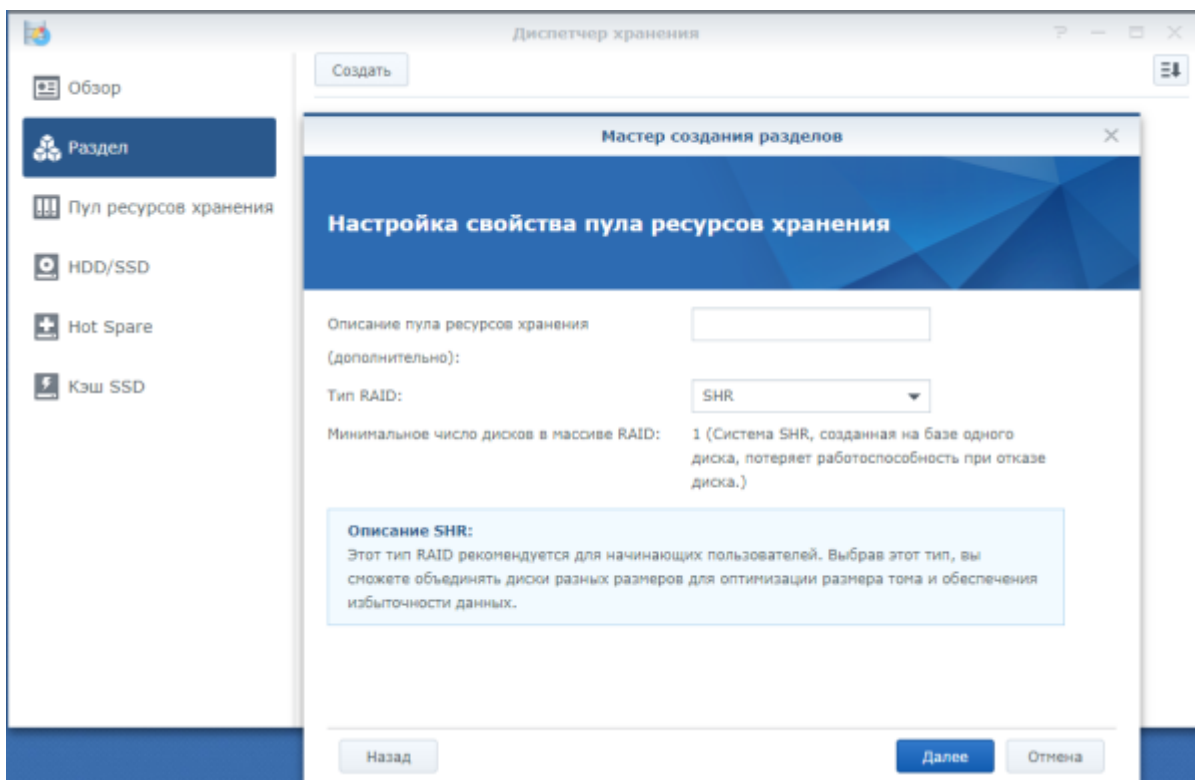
Диспетчер хранения

Обзор

Раздел

Пул ресурсов хранения

HDD/SSD

Hot Spare

Кэш SSD

Создать

Мастер создания разделов

Настройка свойства пула ресурсов хранения

Описание пула ресурсов хранения (дополнительно):

Тип RAID:

SHR

Минимальное число дисков в массиве RAID:

1 (Система SHR, созданная на базе одного диска, потеряет работоспособность при отказе диска.)

Описание SHR:
Этот тип RAID рекомендуется для начинающих пользователей. Выбрав этот тип, вы сможете объединять диски разных размеров для оптимизации размера тома и обеспечения избыточности данных.

Назад

Далее

Отмена